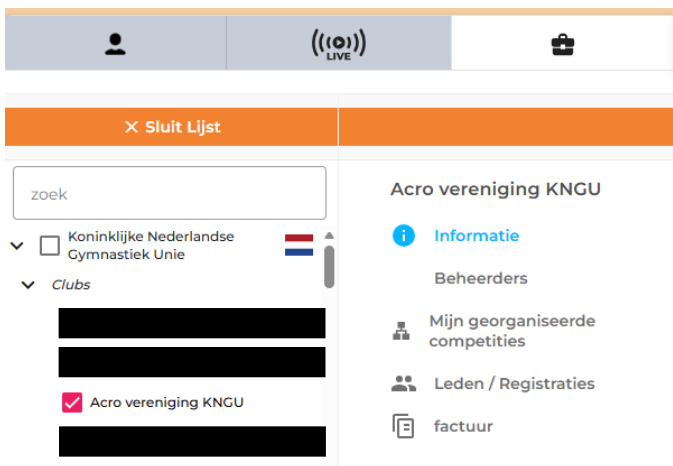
LIVE

✕ Sluit Lijst

zoek

Koninklijke Nederlandse Gymnastiek Unie

Clubs

Acro vereniging KNGU

Acro vereniging KNGU

Informatie

Beheerders

Mijn georganiseerde competities

Leden / Registraties

factuur